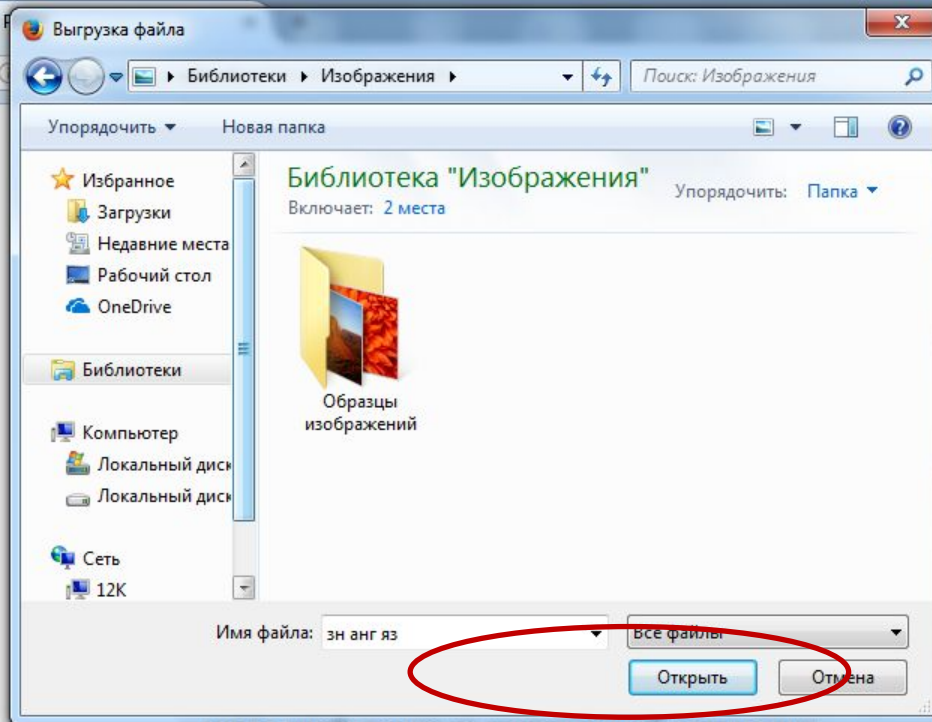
Выгрузка файла

Библиотеки ▸ Изображения ▸

Поиск: Изображения

Упорядочить ▾ Новая папка

Избранное
Загрузки
Недавние места
Рабочий стол
OneDrive

Библиотеки

Компьютер
Локальный диск
Локальный диск

Сеть
12K

Библиотека "Изображения"
Включает: 2 места

Упорядочить: Папка ▾

Образцы изображений

Имя файла: зн анг яз

Все файлы

Открыть

Отмена